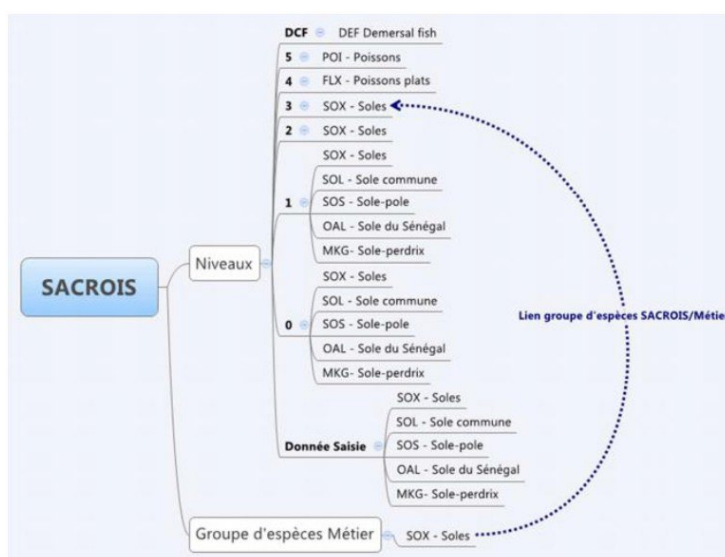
SACROIS

Niveaux

DCF DEF Demersal fish

5 POI - Poissons

4 FLX - Poissons plats

3 SOX - Soles

2 SOX - Soles

1
SOX - Soles
SOL - Sole commune
SOS - Sole-pole
OAL - Sole du Sénégal
MKG- Sole-perdrix

0
SOX - Soles
SOL - Sole commune
SOS - Sole-pole
OAL - Sole du Sénégal
MKG- Sole-perdrix

Donnée Saisie
SOX - Soles
SOL - Sole commune
SOS - Sole-pole
OAL - Sole du Sénégal
MKG- Sole-perdrix

Groupe d'espèces Métier
SOX - Soles

Lien groupe d'espèces SACROIS/Métier